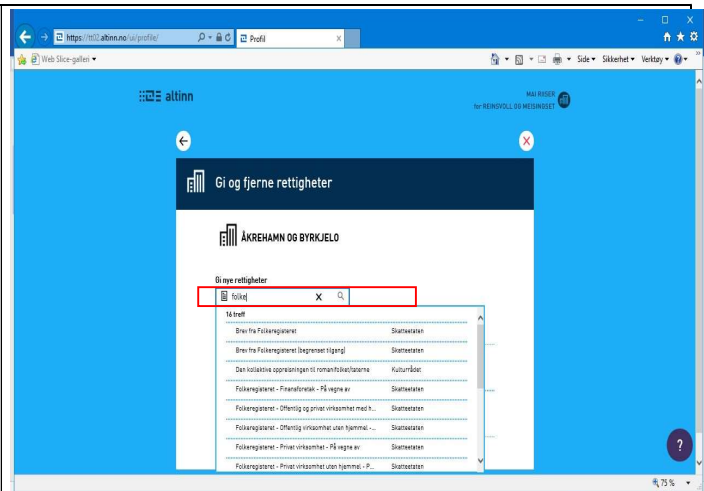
https://tt02.altinn.no/ui/profile/
Profil
Web Slice-galleri
Side ▾ Sikkerhet ▾ Verktøy ▾

altinn

MAI RISER
for REINSVOLL OG MEISINGSET

Gi og fjerne rettigheter

ÅKREHAMN OG BYRKJELO

Gi nye rettigheter

folke

16 treff

| | |
|---|---|
| Brev fra Folkeregisteret | Skatteetaten |
| Brev fra Folkeregisteret (begrenset tilgang) | Skatteetaten |
| Den kollektive oppreisningen til romanifolket/taterne | Kulturrådet |
| Folkeregisteret - Finansforetak - På vegne av | Skatteetaten |
| Folkeregisteret - Offentlig og privat virksomhet med h... | Skatteetaten |
| Folkeregisteret - Offentlig virksomhet uten hjemmel - ... | Skatteetaten |
| Folkeregisteret - Privat virksomhet - På vegne av | Skatteetaten |
| Folkeregisteret - Privat virksomhet uten hjemmel - P... | Skatteetaten |

?

75 %